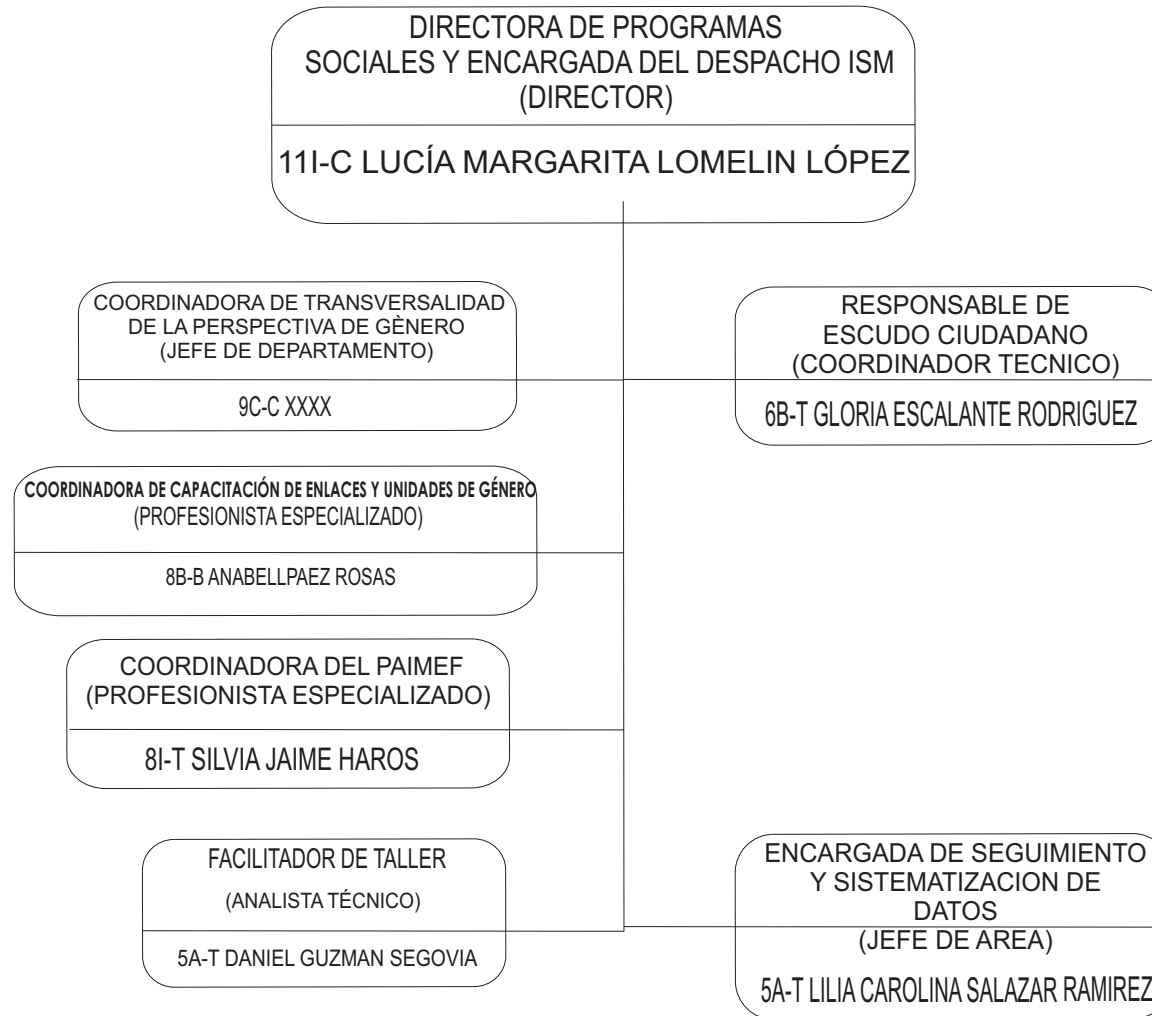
DIRECTORA DE PROGRAMAS SOCIALES Y ENCARGADA DEL DESPACHO ISM (DIRECTOR)

11I-C LUCÍA MARGARITA LOMELIN LÓPEZ

COORDINADORA DE TRANSVERSALIDAD DE LA PERSPECTIVA DE GÈNERO (JEFE DE DEPARTAMENTO)

9C-C XXXX

RESPONSABLE DE ESCUDO CIUDADANO (COORDINADOR TECNICO)

6B-T GLORIA ESCALANTE RODRIGUEZ

COORDINADORA DE CAPACITACIÓN DE ENLACES Y UNIDADES DE GÉNERO (PROFESIONISTA ESPECIALIZADO)

8B-B ANABELLPAEZ ROSAS

COORDINADORA DEL PAIMEF (PROFESIONISTA ESPECIALIZADO)

8I-T SILVIA JAIME HAROS

FACILITADOR DE TALLER

(ANALISTA TÉCNICO)

5A-T DANIEL GUZMAN SEGOVIA

ENCARGADA DE SEGUIMIENTO Y SISTEMATIZACION DE DATOS (JEFE DE AREA)

5A-T LILIA CAROLINA SALAZAR RAMIREZ